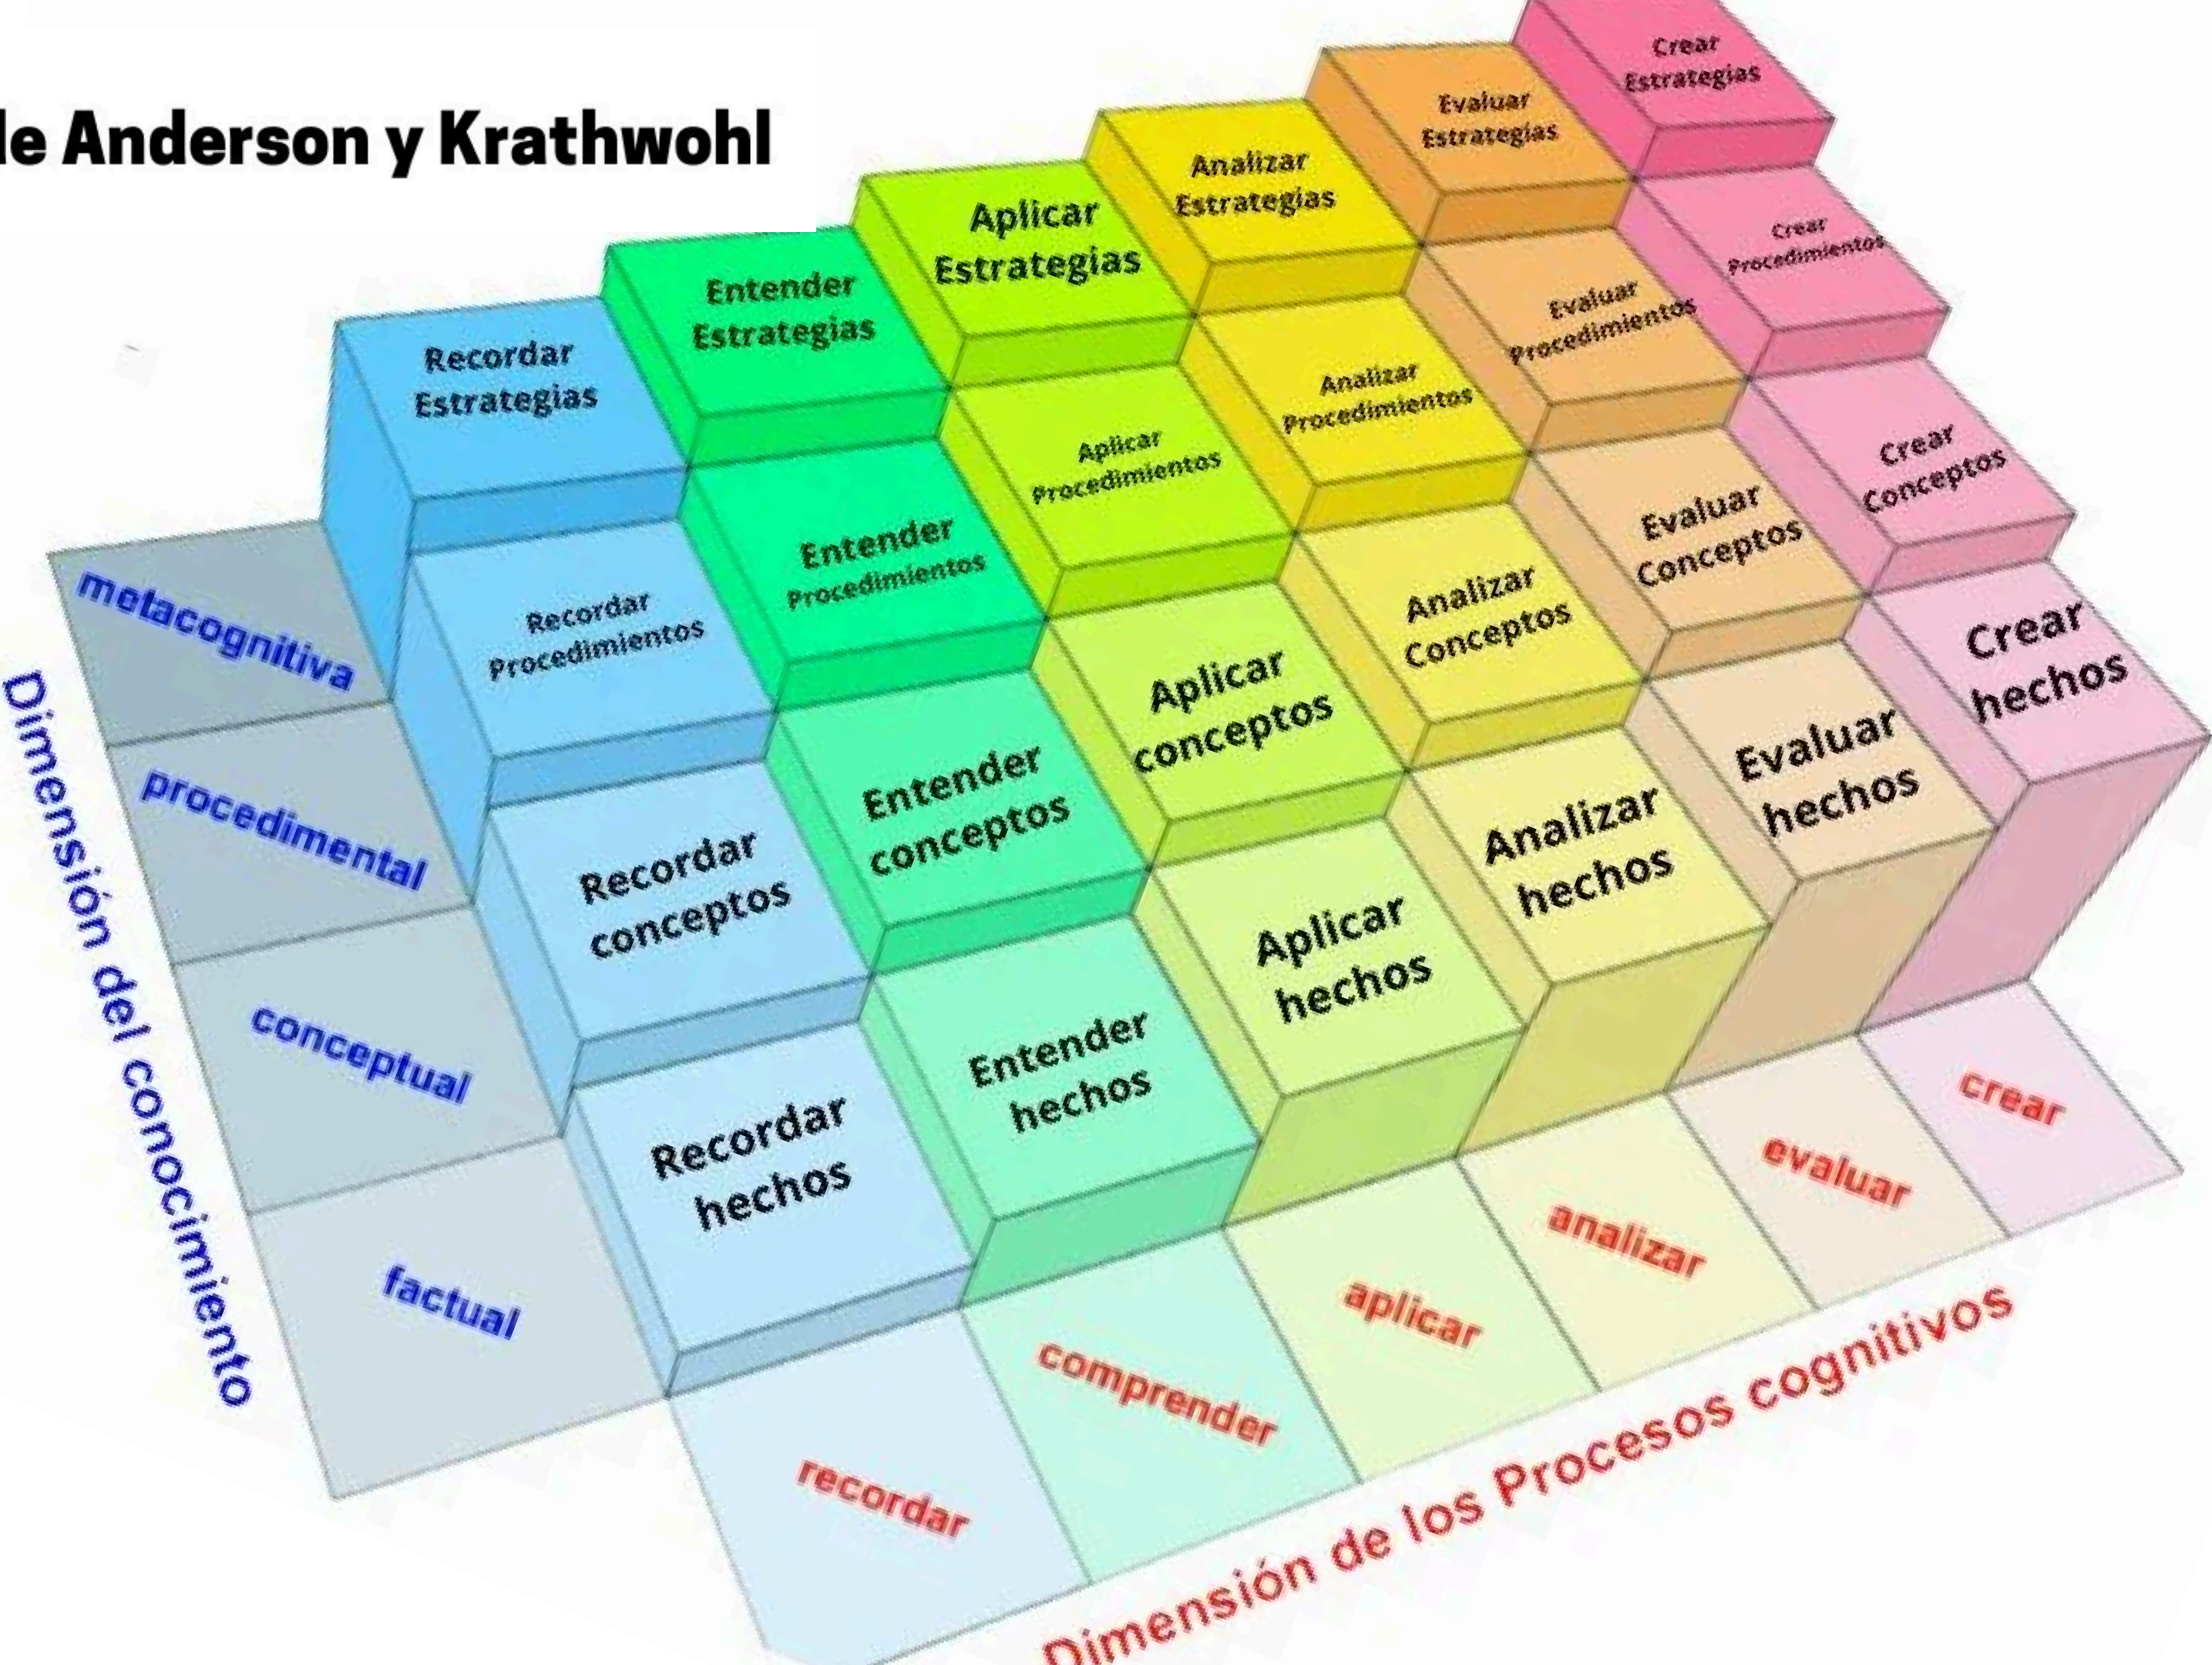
le Anderson y Krathwohl

Recordar Estrategias
Entender Estrategias
Aplicar Estrategias
Analizar Estrategias
Evaluar Estrategias
Crear Estrategias

Recordar Procedimientos
Entender Procedimientos
Aplicar Procedimientos
Analizar Procedimientos
Evaluar Procedimientos
Crear Procedimientos

Recordar conceptos
Entender conceptos
Aplicar conceptos
Analizar Conceptos
Evaluar Conceptos
Crear Conceptos

Recordar hechos
Entender hechos
Aplicar hechos
Analizar hechos
Evaluar hechos
Crear hechos

metacognitiva
procedimental
conceptual
factual

Dimensión del conocimiento

recordar
comprender
aplicar
analizar
evaluar
crear

Dimensión de los Procesos cognitivos